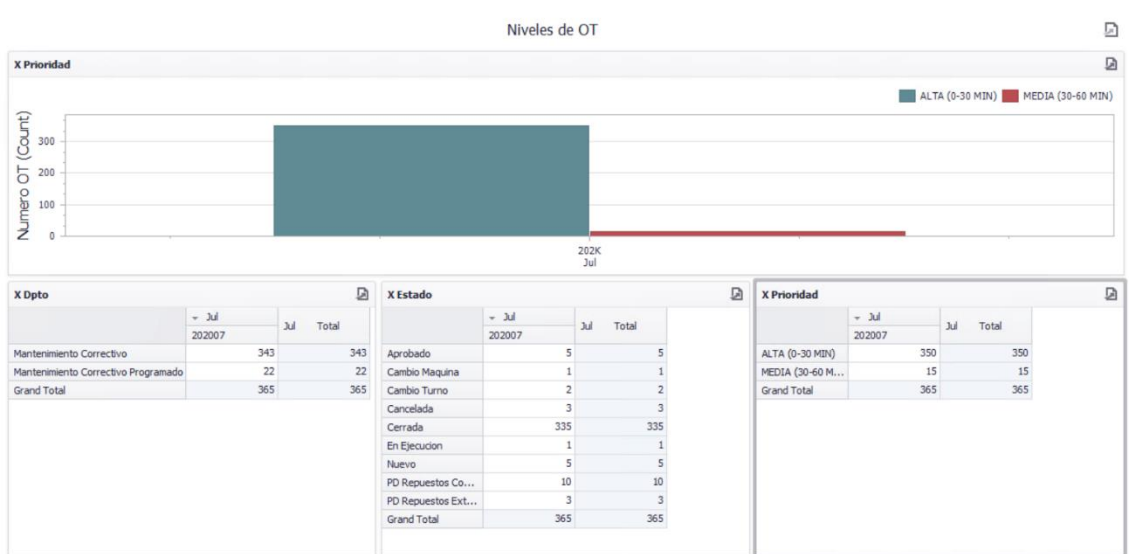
Niveles de OT

X Prioridad

ALTA (0-30 MIN) MEDIA (30-60 MIN)

Numero OT (Count)

300
200
100
0

202K
Jul

X Dpto

| | Jul 202007 | Jul Total |
|---|---|---|
| Mantenimiento Correctivo | 343 | 343 |
| Mantenimiento Correctivo Programado | 22 | 22 |
| Grand Total | 365 | 365 |

X Estado

| | Jul 202007 | Jul Total |
|---|---|---|
| Aprobado | 5 | 5 |
| Cambio Maquina | 1 | 1 |
| Cambio Turno | 2 | 2 |
| Cancelada | 3 | 3 |
| Cerrada | 335 | 335 |
| En Ejecucion | 1 | 1 |
| Nuevo | 5 | 5 |
| PD Repuestos Co... | 10 | 10 |
| PD Repuestos Ext... | 3 | 3 |
| Grand Total | 365 | 365 |

X Prioridad

| | Jul 202007 | Jul Total |
|---|---|---|
| ALTA (0-30 MIN) | 350 | 350 |
| MEDIA (30-60 M... | 15 | 15 |
| Grand Total | 365 | 365 |